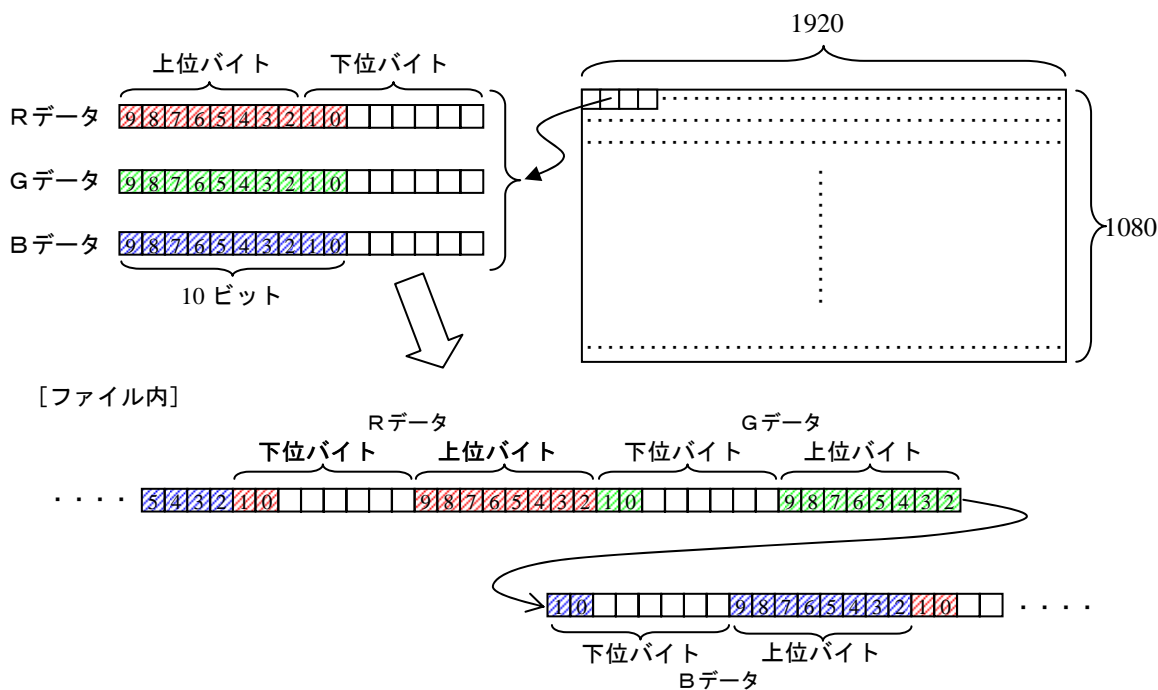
上位バイト 下位バイト

Rデータ 9 8 7 6 5 4 3 2 1 0

Gデータ 9 8 7 6 5 4 3 2 1 0

Bデータ 9 8 7 6 5 4 3 2 1 0

10 ビット

1920

1080

［ファイル内］

Rデータ

下位バイト 上位バイト

Gデータ

下位バイト 上位バイト

・・・・ 5 4 3 2 1 0 9 8 7 6 5 4 3 2 1 0 9 8 7 6 5 4 3 2

1 0 9 8 7 6 5 4 3 2 1 0 ・・・・

下位バイト 上位バイト

Bデータ